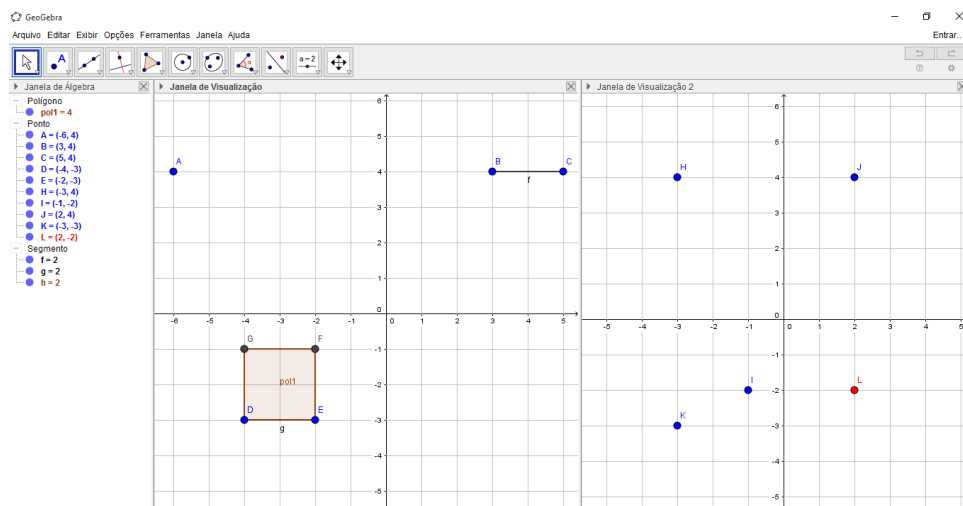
GeoGebra

Arquivo Editar Exibir Opções Ferramentas Janela Ajuda

Entrar...

a = 2

Janela de Álgebra

Polígono
pol1 = 4
Ponto
A = (-6, 4)
B = (3, 4)
C = (5, 4)
D = (-4, -3)
E = (-2, -3)
H = (-3, 4)
I = (-1, -2)
J = (2, 4)
K = (-3, -3)
L = (2, -2)
Segmento
f = 2
g = 2
h = 2

Janela de Visualização

A
B
C
f
G
F
pol1
D
E
g

6
5
4
3
2
1
0
-1
-2
-3
-4
-5
-6 -5 -4 -3 -2 -1 0 1 2 3 4 5

Janela de Visualização 2

H
J
I
L
K

6
5
4
3
2
1
0
-1
-2
-3
-4
-5
-5 -4 -3 -2 -1 0 1 2 3 4 5